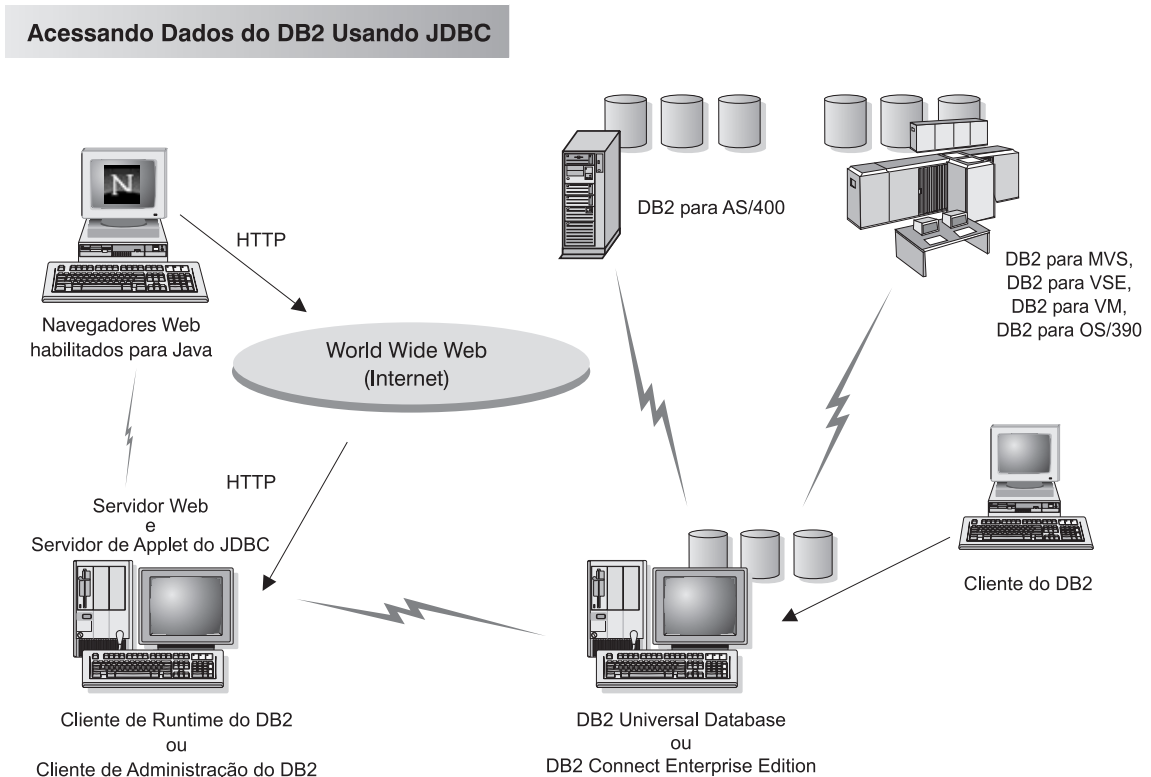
Acessando Dados do DB2 Usando JDBC

N

HTTP

Navegadores Web habilitados para Java

World Wide Web (Internet)

DB2 para AS/400

DB2 para MVS, DB2 para VSE, DB2 para VM, DB2 para OS/390

HTTP

Servidor Web e Servidor de Applet do JDBC

Cliente do DB2

Cliente de Runtime do DB2 ou Cliente de Administração do DB2

DB2 Universal Database ou DB2 Connect Enterprise Edition